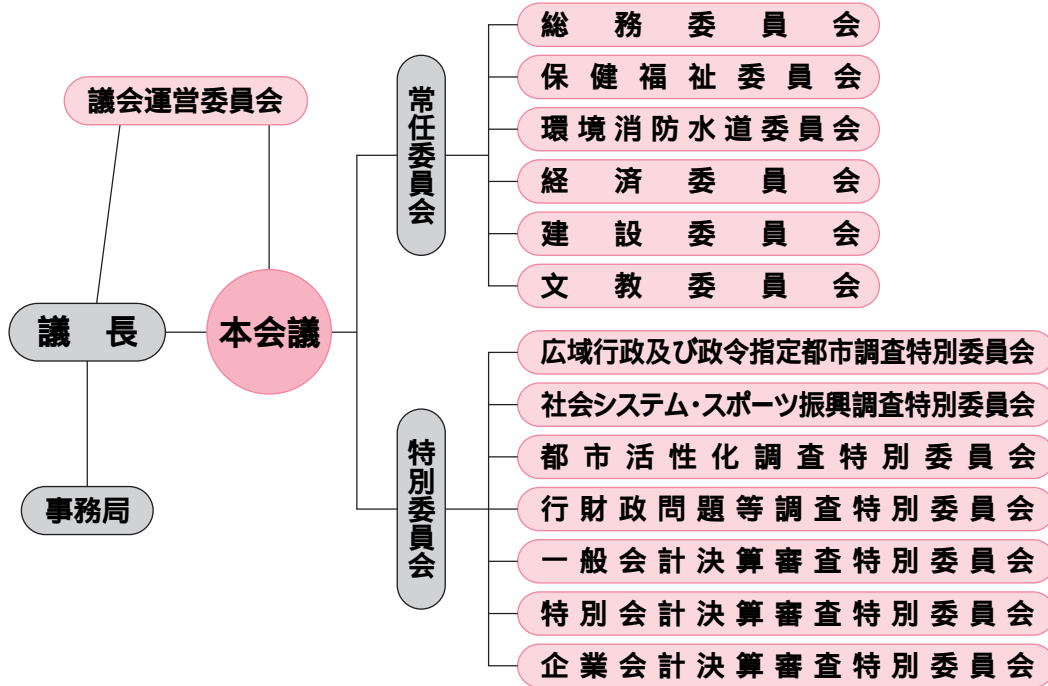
議会運営委員会

議長

事務局

本会議

常任委員会

総務委員会
保健福祉委員会
環境消防水道委員会
経済委員会
建設委員会
文教委員会

特別委員会

広域行政及び政令指定都市調査特別委員会
社会システム・スポーツ振興調査特別委員会
都市活性化調査特別委員会
行財政問題等調査特別委員会
一般会計決算審査特別委員会
特別会計決算審査特別委員会
企業会計決算審査特別委員会